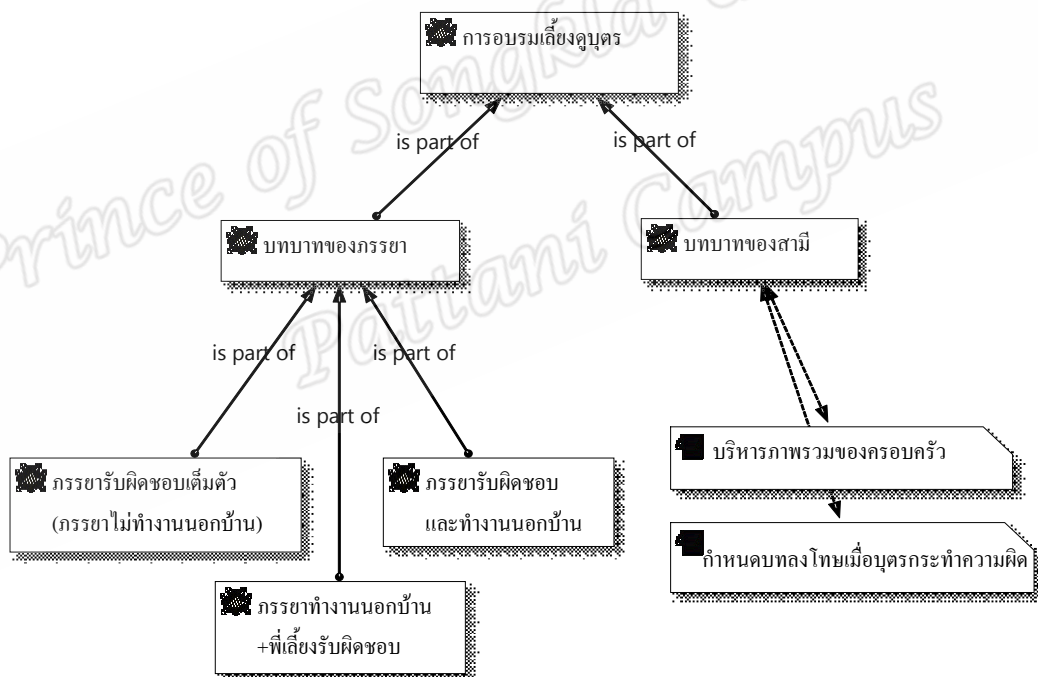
การอบรมเลี้ยงดูบุตร

is part of

is part of

บทบาทของภรรยา

บทบาทของสามี

is part of

is part of

is part of

ภรรยารับผิดชอบเต็มตัว (ภรรยาไม่ทำงานนอกบ้าน)

ภรรยารับผิดชอบ และทำงานนอกบ้าน

ภรรยาทำงานนอกบ้าน +พี่เลี้ยงรับผิดชอบ

บริหารภาพรวมของครอบครัว

กำหนดบทลงโทษเมื่อบุตรกระทำความผิด

Prince of Songkla University Pattani Campus